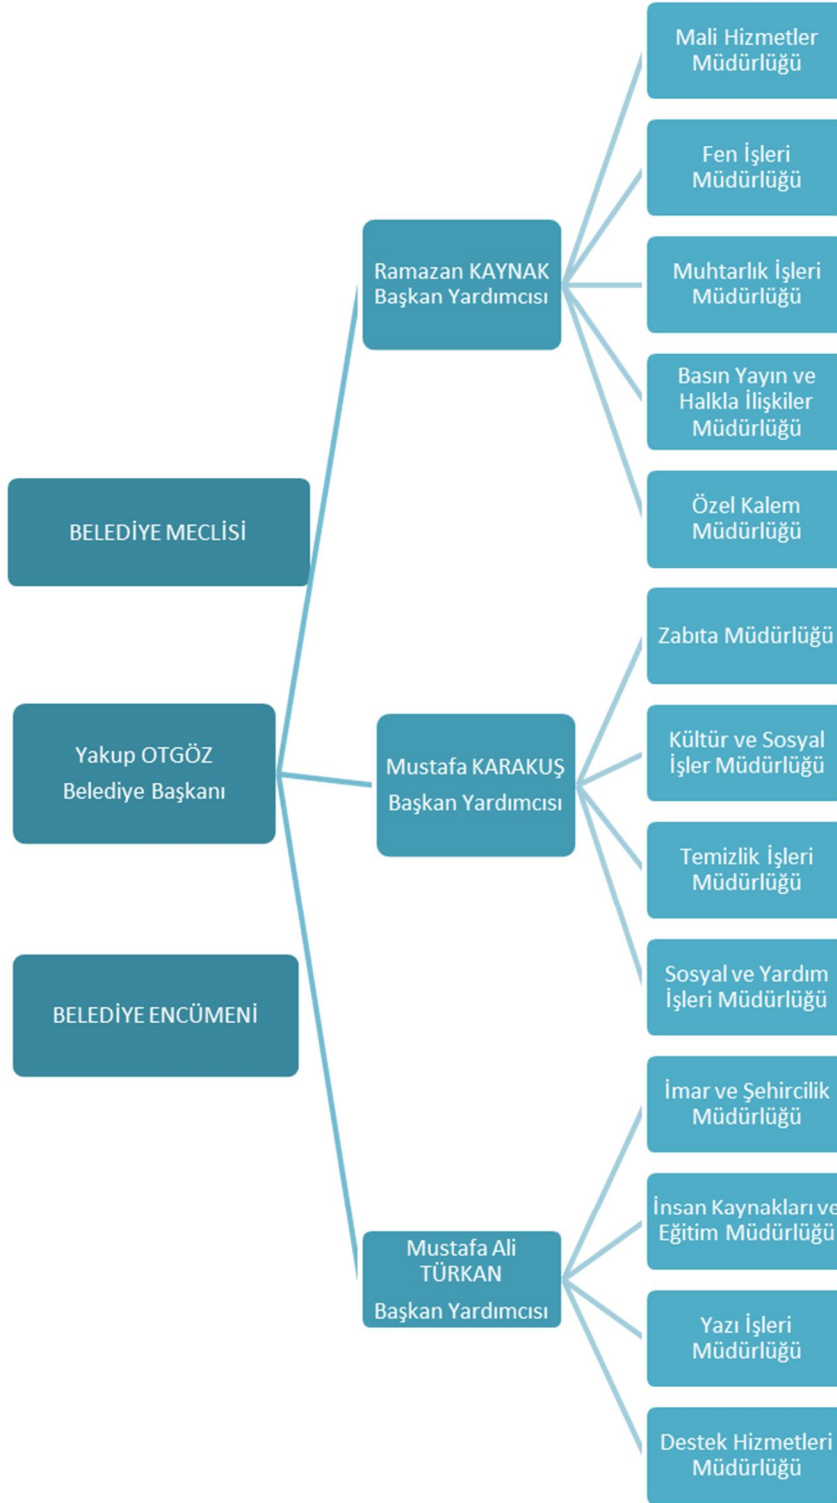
BELEDİYE MECLİSİ

Yakup OTGÖZ
Belediye Başkanı

BELEDİYE ENCÜMENİ

Ramazan KAYNAK
Başkan Yardımcısı

Mali Hizmetler Müdürlüğü

Fen İşleri Müdürlüğü

Muhtarlık İşleri Müdürlüğü

Basın Yayın ve Halkla İlişkiler Müdürlüğü

Özel Kalem Müdürlüğü

Mustafa KARAKUŞ
Başkan Yardımcısı

Zabıta Müdürlüğü

Kültür ve Sosyal İşler Müdürlüğü

Temizlik İşleri Müdürlüğü

Sosyal ve Yardım İşleri Müdürlüğü

Mustafa Ali TÜRKAN
Başkan Yardımcısı

İmar ve Şehircilik Müdürlüğü

İnsan Kaynakları ve Eğitim Müdürlüğü

Yazı İşleri Müdürlüğü

Destek Hizmetleri Müdürlüğü